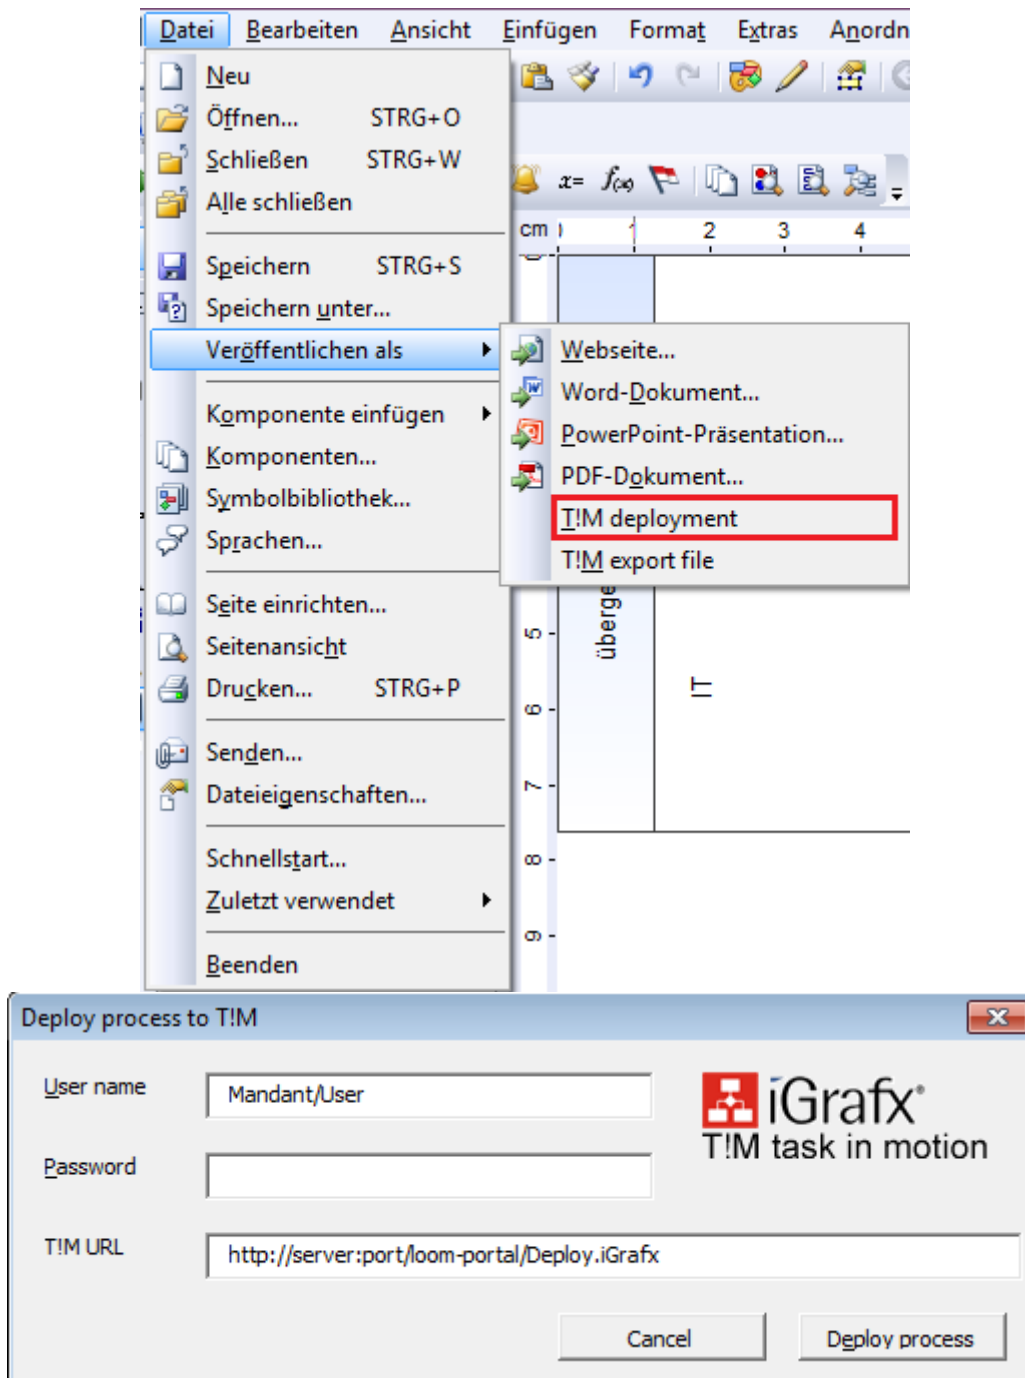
Datei Bearbeiten Ansicht Einfügen Format Extras Anordn

Neu
Öffnen... STRG+O
Schließen STRG+W
Alle schließen
Speichern STRG+S
Speichern unter...
Veröffentlichen als
Komponente einfügen
Komponenten...
Symbolbibliothek...
Sprachen...
Seite einrichten...
Seitenansicht
Drucken... STRG+P
Senden...
Dateieigenschaften...
Schnellstart...
Zuletzt verwendet
Beenden

Webseite...
Word-Dokument...
PowerPoint-Präsentation...
PDF-Dokument...
T!M deployment
T!M export file

$x=$ $f_{(x)}$
cm 1 2 3 4
5 6 7 8 9
überge
IT

Deploy process to T!M
User name Mandant/User
Password
T!M URL http://server:port/loom-portal/Deploy.iGrafx
iGrafx®
T!M task in motion
Cancel
Deploy process